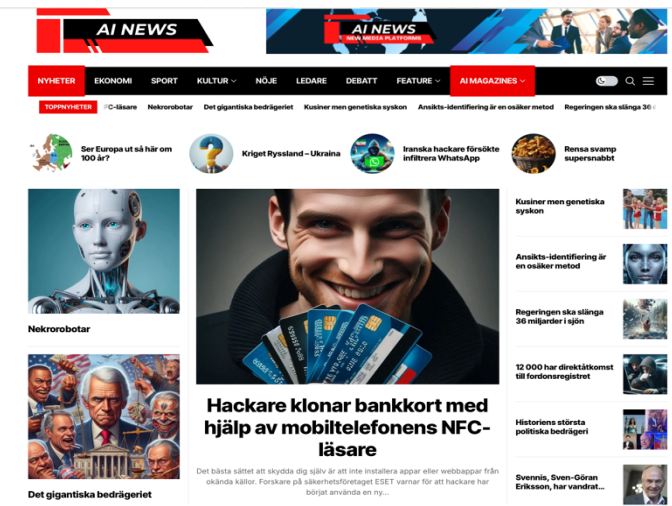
AI NEWS

AI NEWS
NEW MEDIA PLATFORMS

NYHETER EKONOMI SPORT KULTUR NÖJE LEDARE DEBATT FEATURE AI MAGAZINES

TOPPNYHETER FC-läsare Nekrorobotar Det gigantiska bedrägeriet Kusiner men genetiska syskon Ansikts-identifiering är en osäker metod Regeringen ska slänga 36 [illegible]

Ser Europa ut så här om 100 år?

Kriget Ryssland – Ukraina

Iranska hackare försökte infiltrera WhatsApp

Rensa svamp supersnabbt

Nekrorobotar

Det gigantiska bedrägeriet

Hackare klonar bankkort med hjälp av mobiltelefonens NFC-läsare

Det bästa sättet att skydda dig själv är att inte installera appar eller webbappar från okända källor. Forskare på säkerhetsföretaget ESET varnar för att hackare har börjat använda en ny...

Kusiner men genetiska syskon

Ansikts-identifiering är en osäker metod

Regeringen ska slänga 36 miljarder i sjön

12 000 har direktåtkomst till fordonsregistret

Historiens största politiska bedrägeri

Svennis, Sven-Göran Eriksson, har vandrat...